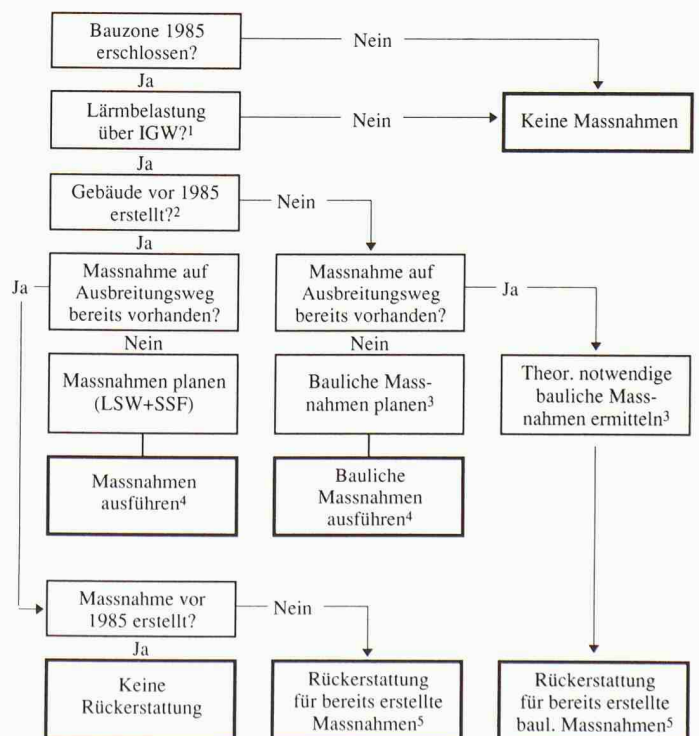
Bauzone 1985 erschlossen?

Nein

Ja

Lärmbelastung über IGW?$^1$

Nein

Keine Massnahmen

Ja

Gebäude vor 1985 erstellt?$^2$

Nein

Ja

Ja

Massnahme auf Ausbreitungsweg bereits vorhanden?

Massnahme auf Ausbreitungsweg bereits vorhanden?

Ja

Nein

Nein

Massnahmen planen (LSW+SSF)

Bauliche Massnahmen planen$^3$

Theor. notwendige bauliche Massnahmen ermitteln$^3$

Massnahmen ausführen$^4$

Bauliche Massnahmen ausführen$^4$

Massnahme vor 1985 erstellt?

Nein

Ja

Keine Rückerstattung

Rückerstattung für bereits erstellte Massnahmen$^5$

Rückerstattung für bereits erstellte baul. Massnahmen$^5$